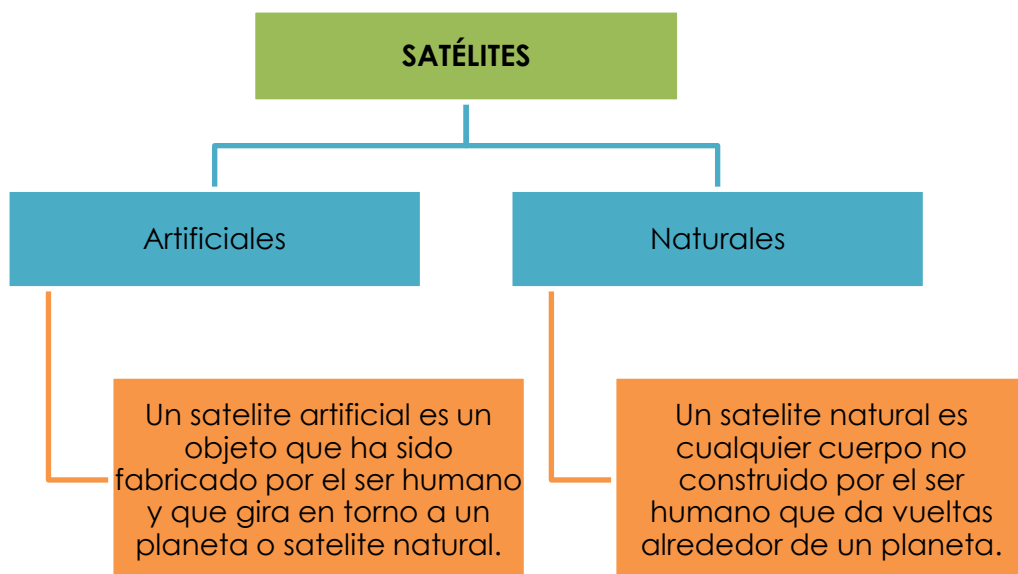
SATÉLITES

Artificiales

Naturales

Un satelite artificial es un objeto que ha sido fabricado por el ser humano y que gira en torno a un planeta o satelite natural.

Un satelite natural es cualquier cuerpo no construido por el ser humano que da vueltas alrededor de un planeta.